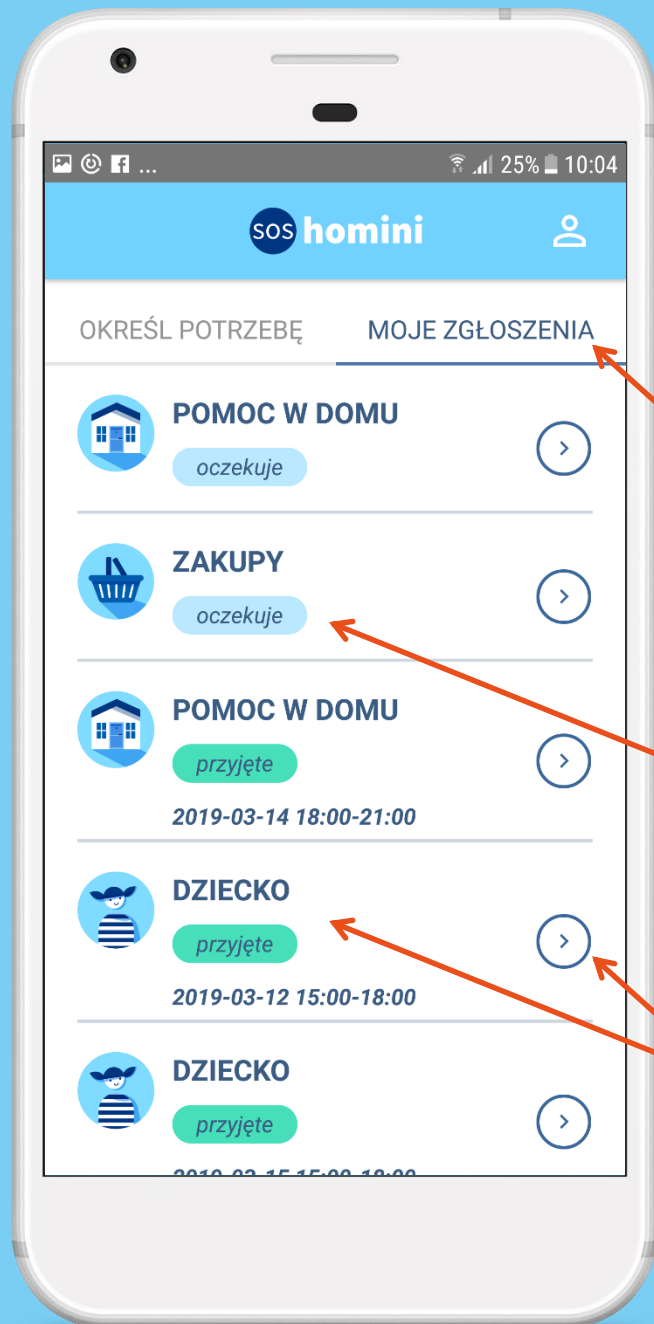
25% 10:04

SOS homini

OKREŚL POTRZEBĘ

MOJE ZGŁOSZENIA

POMOC W DOMU

oczekuje

ZAKUPY

oczekuje

POMOC W DOMU

przyjęte

2019-03-14 18:00-21:00

DZIECKO

przyjęte

2019-03-12 15:00-18:00

DZIECKO

przyjęte

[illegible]